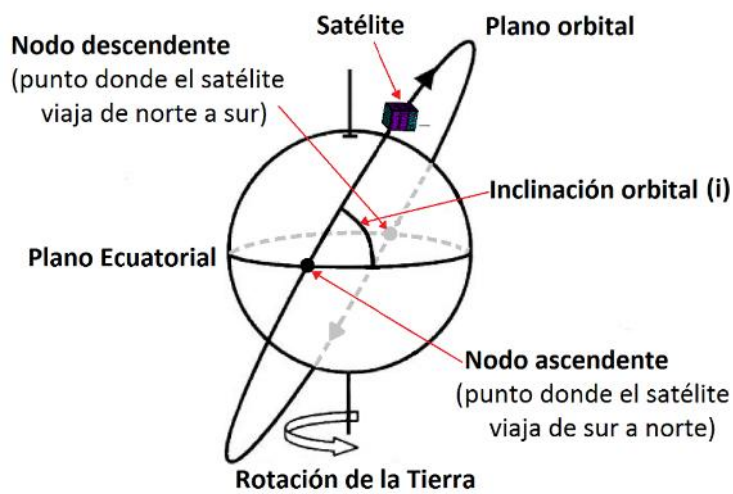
Satélite

Plano orbital

Nodo descendente
(punto donde el satélite viaja de norte a sur)

Inclinación orbital (i)

Plano Ecuatorial

Nodo ascendente
(punto donde el satélite viaja de sur a norte)

Rotación de la Tierra